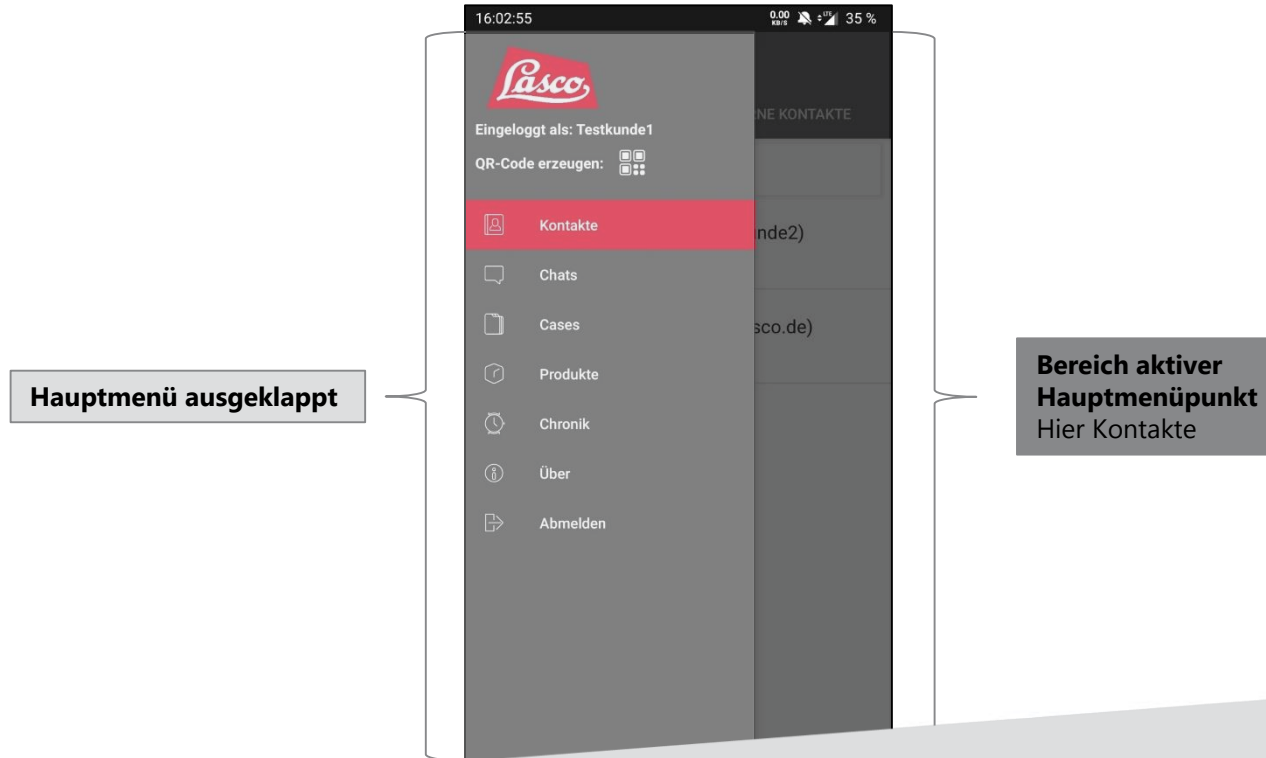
16:02:55

0.00 KB/S 35 %

Lasco

Eingeloggt als: Testkunde1

QR-Code erzeugen:

Kontakte

Chats

Cases

Produkte

Chronik

Über

Abmelden

NE KONTAKTE

nde2)

sco.de)

Hauptmenü ausgeklappt

Bereich aktiver Hauptmenüpunkt
Hier Kontakte